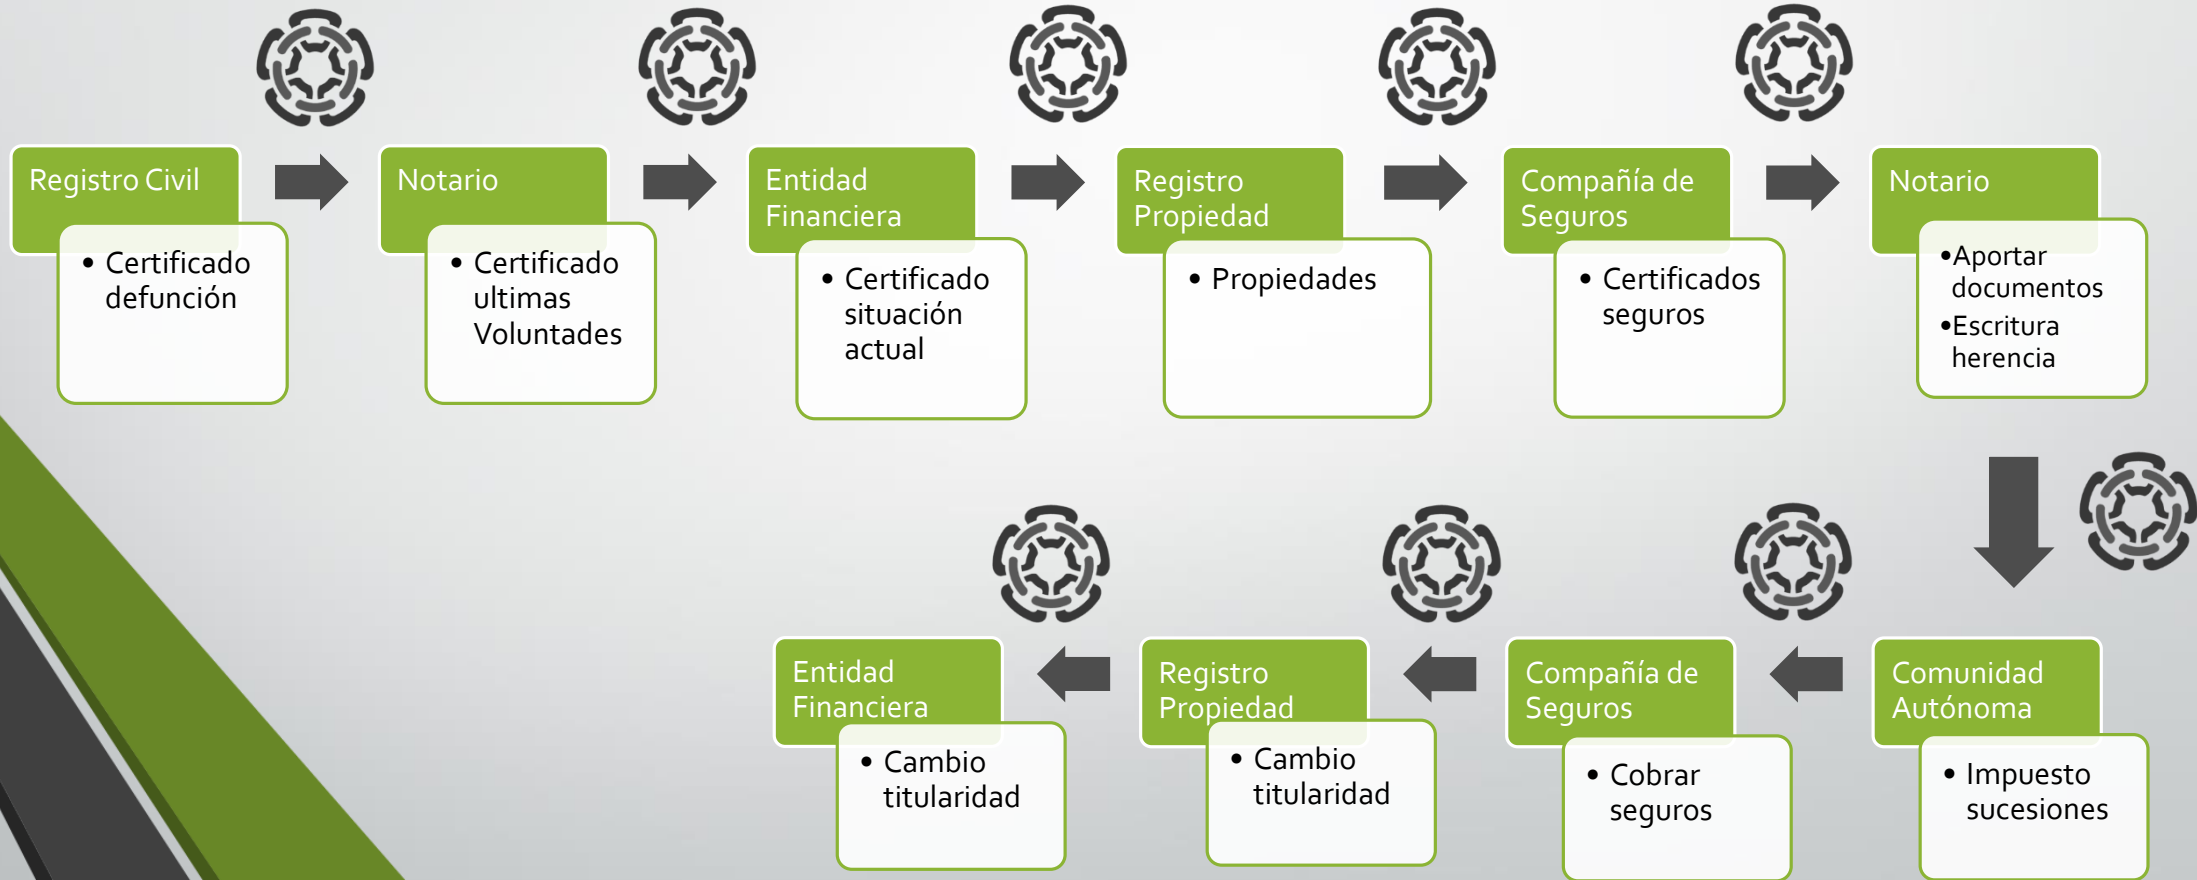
Registro Civil

• Certificado defunción

Notario

• Certificado ultimas Voluntades

Entidad Financiera

• Certificado situación actual

Registro Propiedad

• Propiedades

Compañía de Seguros

• Certificados seguros

Notario

•Aportar documentos
•Escritura herencia

Comunidad Autónoma

• Impuesto sucesiones

Compañía de Seguros

• Cobrar seguros

Registro Propiedad

• Cambio titularidad

Entidad Financiera

• Cambio titularidad